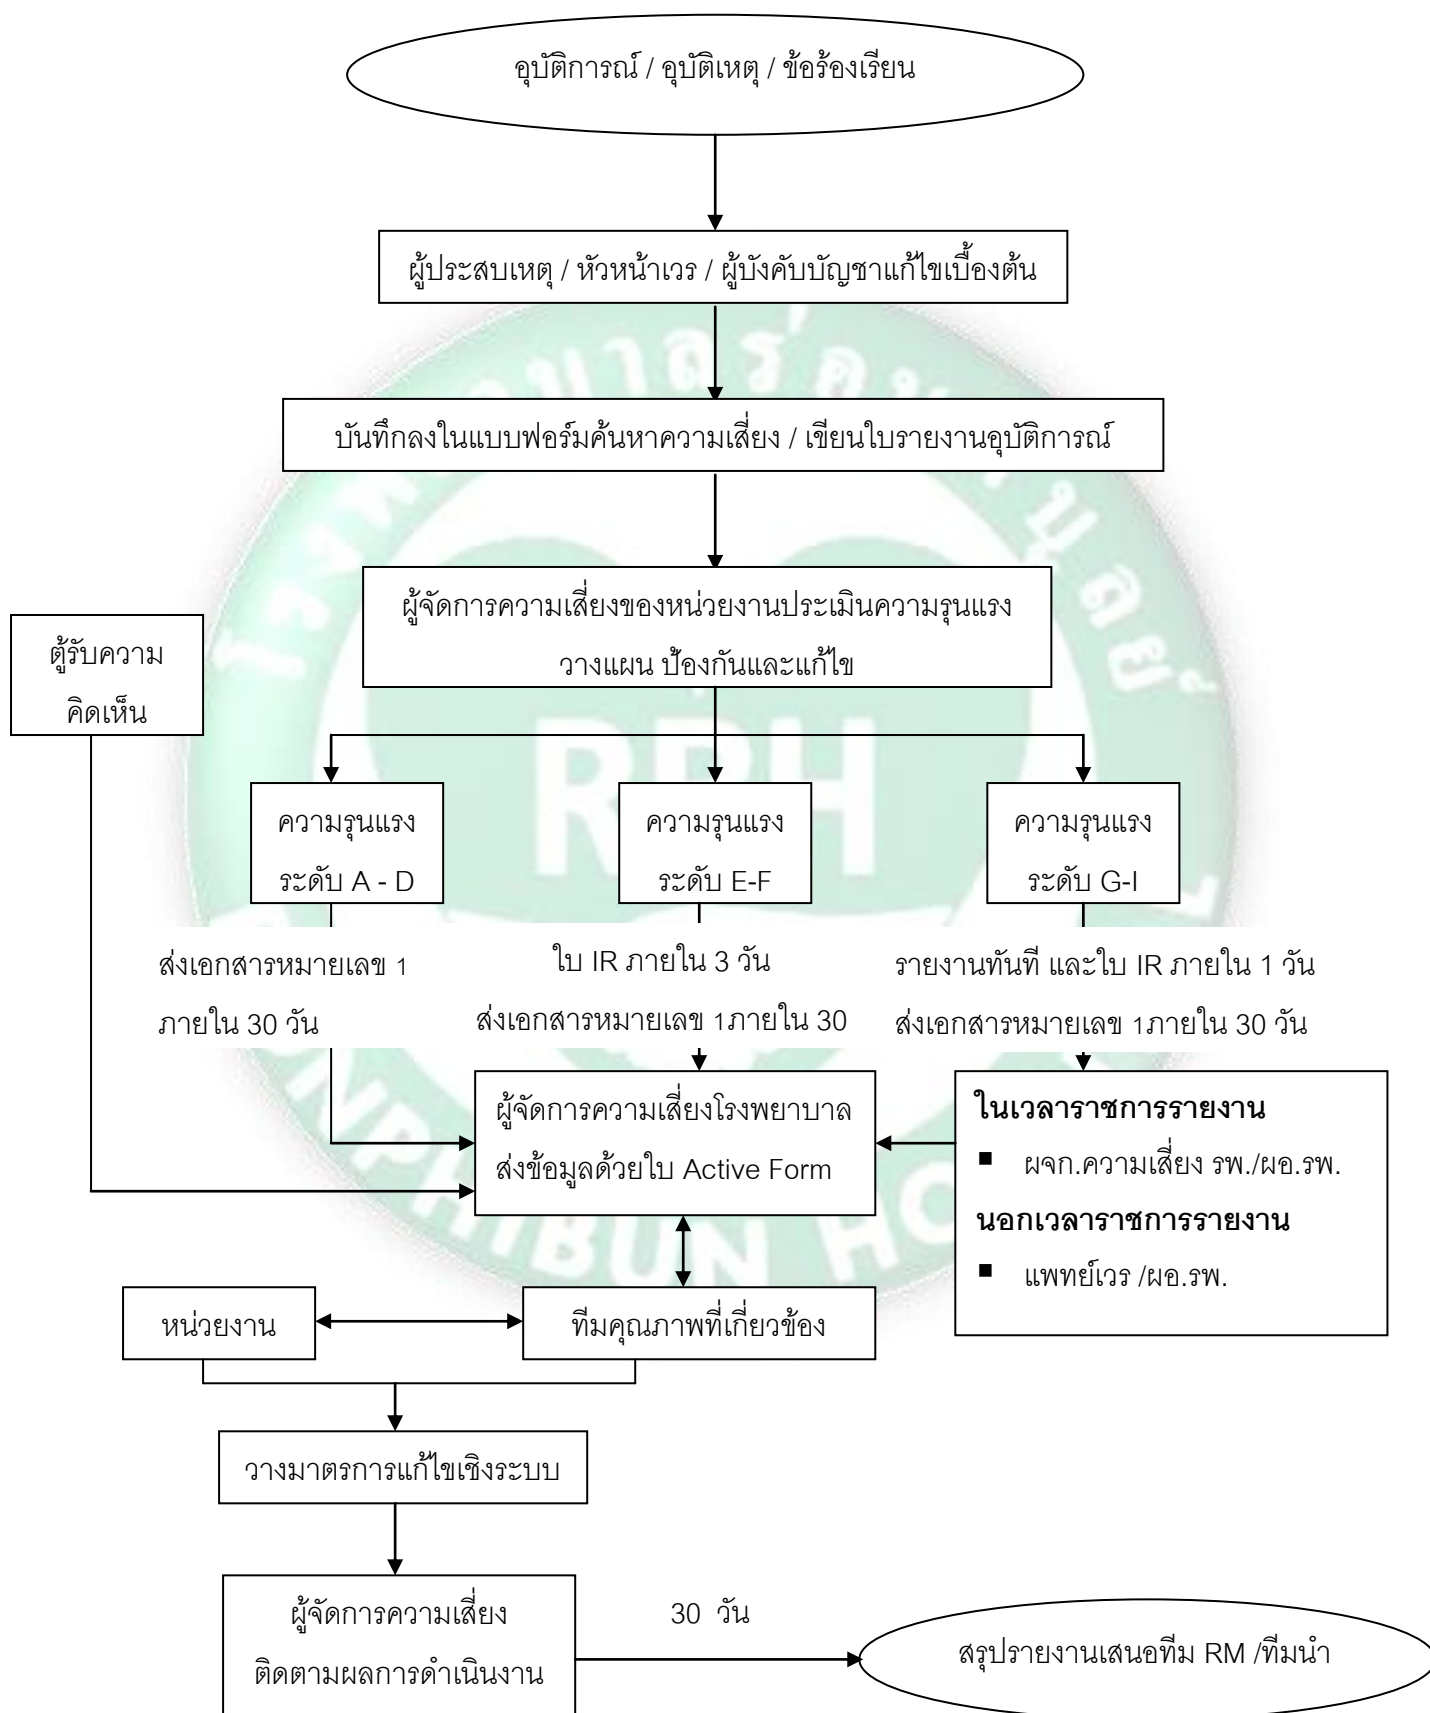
อุบัติการณ์ / อุบัติเหตุ / ข้อร้องเรียน

ผู้ประสบเหตุ / หัวหน้าเวร / ผู้บังคับบัญชาแก้ไขเบื้องต้น

บันทึกลงในแบบฟอร์มค้นหาความเสี่ยง / เขียนใบรายงานอุบัติการณ์

ผู้จัดการความเสี่ยงของหน่วยงานประเมินความรุนแรง วางแผน ป้องกันและแก้ไข

ตู้รับความคิดเห็น

ความรุนแรง ระดับ A - D

ความรุนแรง ระดับ E-F

ความรุนแรง ระดับ G-I

ส่งเอกสารหมายเลข 1 ภายใน 30 วัน

ใบ IR ภายใน 3 วัน ส่งเอกสารหมายเลข 1ภายใน 30

รายงานทันที และใบ IR ภายใน 1 วัน ส่งเอกสารหมายเลข 1ภายใน 30 วัน

ผู้จัดการความเสี่ยงโรงพยาบาล ส่งข้อมูลด้วยใบ Active Form

**ในเวลาราชการรายงาน**

- ผจก.ความเสี่ยง รพ./ผอ.รพ.

**นอกเวลาราชการรายงาน**

- แพทย์เวร /ผอ.รพ.

หน่วยงาน

ทีมคุณภาพที่เกี่ยวข้อง

วางมาตรการแก้ไขเชิงระบบ

ผู้จัดการความเสี่ยง ติดตามผลการดำเนินงาน

30 วัน

สรุปรายงานเสนอทีม RM /ทีมนำ